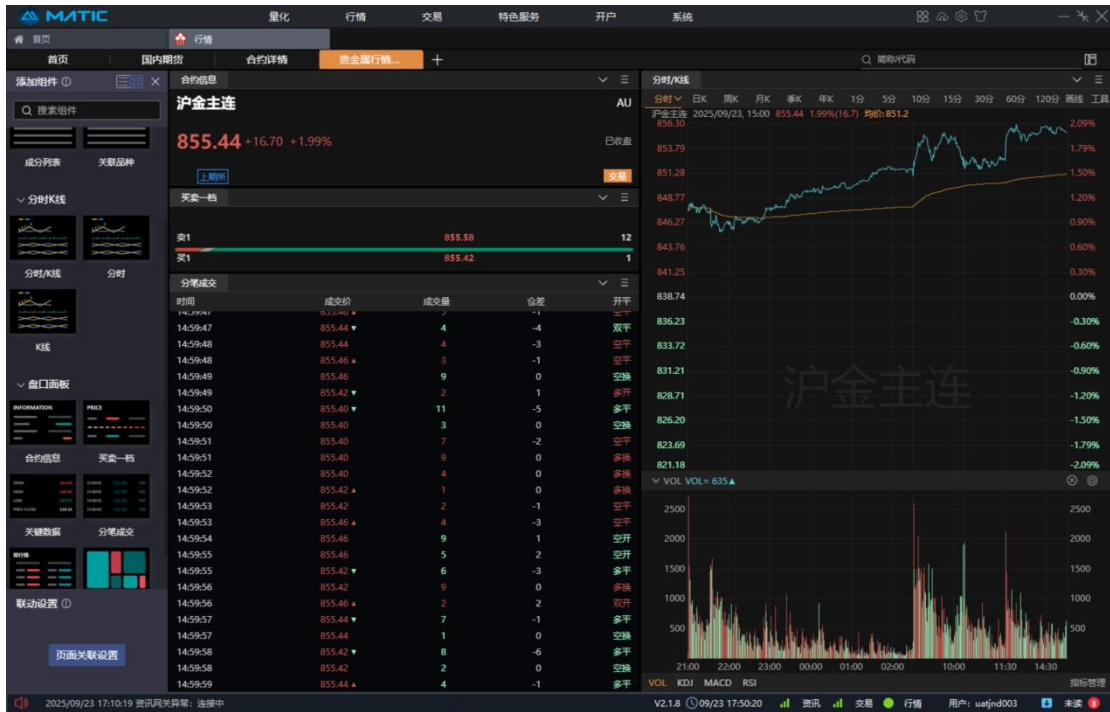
MATIC 量化 行情 交易 特色服务 开户 系统

首页 行情

首页 国内期货 合约详情 贵金属行情... +

简称/代码

添加组件 ⓘ

搜索组件

成分列表 关联品种

分时K线

分时/K线 分时

K线

盘口面板

INFORMATION PRICE

合约信息 买卖一档

关键数据 分笔成交

联动设置 ⓘ

页面关联设置

合约信息

沪金主连 AU

855.44 +16.70 +1.99%

已收盘

上期所 交易

买卖一档

卖1 855.58 12

买1 855.42 1

分笔成交

| 时间 | 成交价 | 成交量 | 仓差 | 开平 |
|---|---|---|---|---|
| 14:59:47 | 855.44 ▼ | 4 | -4 | 双平 |
| 14:59:48 | 855.44 | 4 | -3 | 空平 |
| 14:59:48 | 855.46 ▲ | 3 | -1 | 空平 |
| 14:59:49 | 855.46 | 9 | 0 | 空换 |
| 14:59:49 | 855.42 ▼ | 2 | 1 | 多开 |
| 14:59:50 | 855.40 ▼ | 11 | -5 | 多平 |
| 14:59:50 | 855.40 | 3 | 0 | 空换 |
| 14:59:51 | 855.40 | 7 | -2 | 空平 |
| 14:59:51 | 855.40 | 9 | 0 | 多换 |
| 14:59:52 | 855.40 | 4 | 0 | 多换 |
| 14:59:52 | 855.42 ▲ | 1 | 0 | 多换 |
| 14:59:53 | 855.42 | 2 | -1 | 空平 |
| 14:59:53 | 855.46 ▲ | 4 | -3 | 空平 |
| 14:59:54 | 855.46 | 9 | 1 | 空开 |
| 14:59:55 | 855.46 | 5 | 2 | 空开 |
| 14:59:55 | 855.42 ▼ | 6 | -3 | 多平 |
| 14:59:56 | 855.42 | 9 | 0 | 多换 |
| 14:59:56 | 855.46 ▲ | 2 | 2 | 双开 |
| 14:59:57 | 855.44 ▼ | 7 | -1 | 多平 |
| 14:59:57 | 855.44 | 1 | 0 | 空换 |
| 14:59:58 | 855.42 ▼ | 8 | -6 | 多平 |
| 14:59:58 | 855.42 | 2 | 0 | 空换 |
| 14:59:59 | 855.44 ▲ | 4 | -1 | 多平 |

分时/K线

分时 日K 周K 月K 季K 年K 1分 5分 10分 15分 30分 60分 120分 画线 工具

沪金主连 2025/09/23, 15:00 855.44 1.99%(16.7) 均价: 851.2

856.30 853.79 851.28 848.77 846.27 843.76 841.25 838.74 836.23 833.72 831.21 828.71 826.20 823.69 821.18

2.09% 1.79% 1.50% 1.20% 0.90% 0.60% 0.30% 0.00% -0.30% -0.60% -0.90% -1.20% -1.50% -1.79% -2.09%

沪金主连

VOL VOL= 635▲

2500 2000 1500 1000 500

21:00 22:00 23:00 00:00 01:00 02:00 10:00 11:30 14:30

VOL KDJ MACD RSI 指标管理

2025/09/23 17:10:19 资讯网关异常: 连接中

V2.1.8 09/23 17:50:20 资讯 交易 行情 用户: uatjnd003 未读